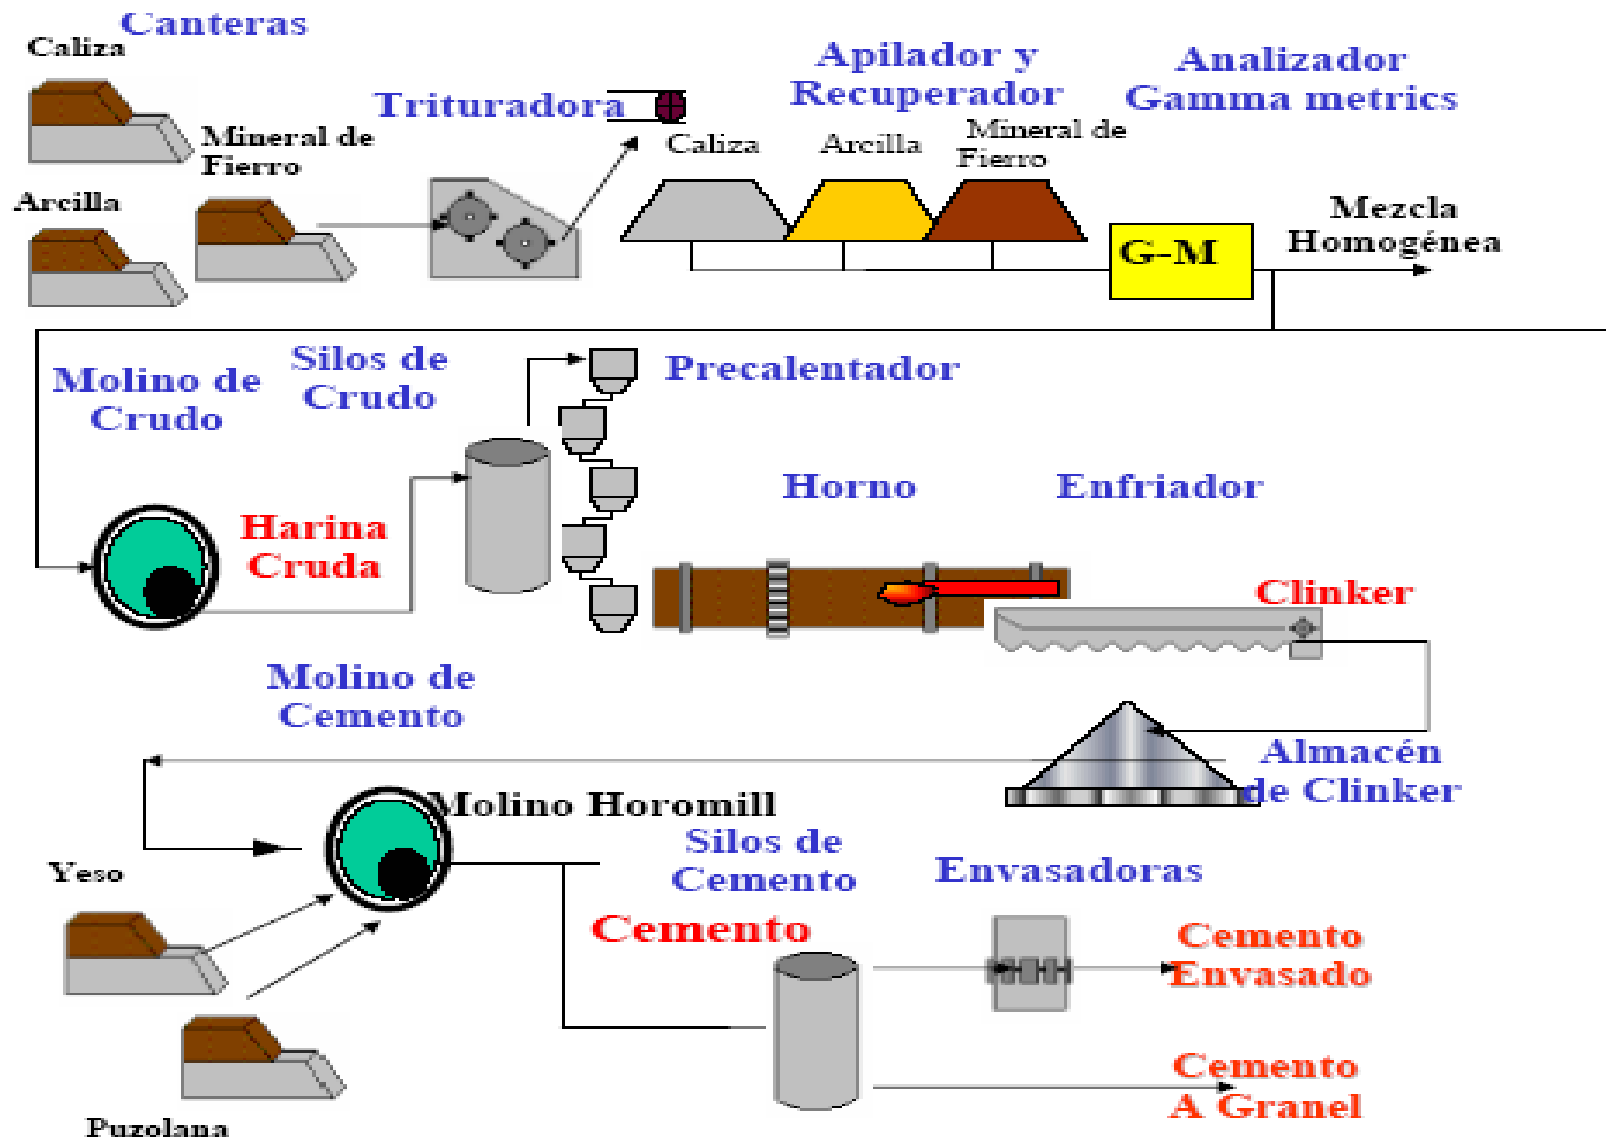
Canteras
Caliza
Mineral de Fierro
Arcilla
Trituradora
Apilador y Recuperador
Analizador Gamma metrics
Caliza
Arcilla
Mineral de Fierro
G-M
Mezcla Homogénea
Molino de Crudo
Silos de Crudo
Precalentador
Harina Cruda
Horno
Enfriador
Clinker
Molino de Cemento
Almacén de Clinker
Molino Horomill
Yeso
Silos de Cemento
Envasadoras
Cemento
Cemento Envasado
Cemento A Granel
Puzolana